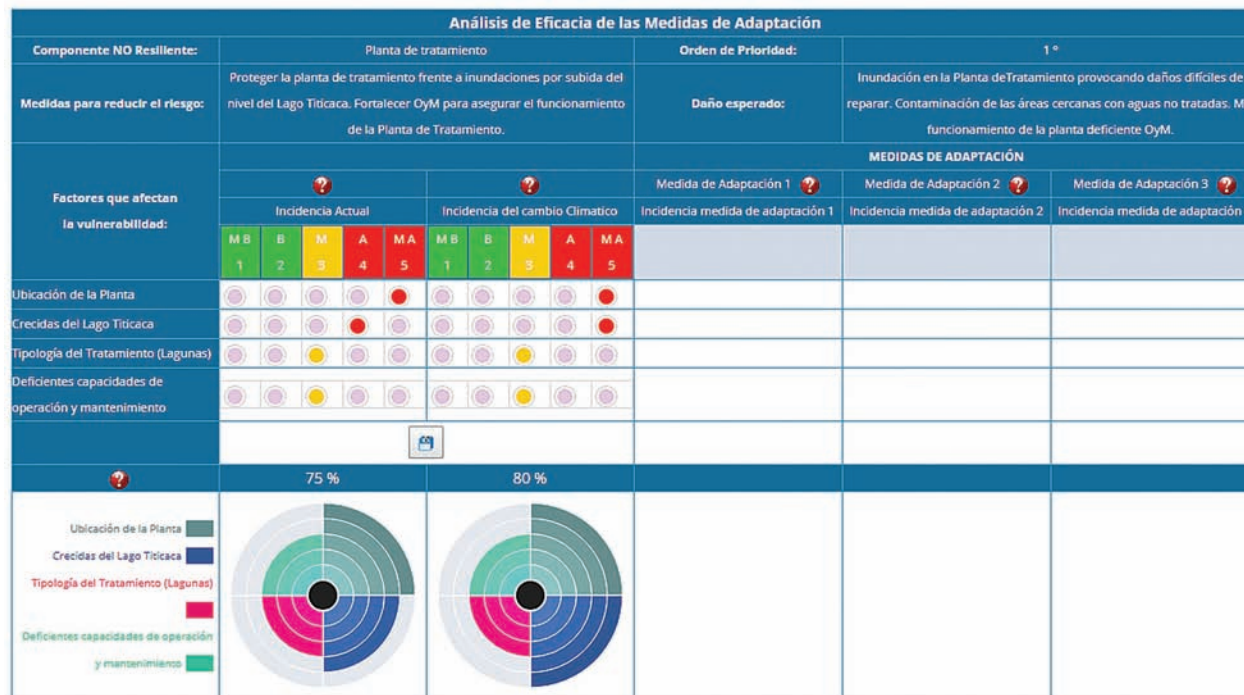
Análisis de Eficacia de las Medidas de Adaptación

| Componente NO Resiliente: | Planta de tratamiento | Orden de Prioridad: | 1° |
|---|---|---|---|
| Medidas para reducir el riesgo: | Proteger la planta de tratamiento frente a inundaciones por subida del nivel del Lago Titicaca. Fortalecer OyM para asegurar el funcionamiento de la Planta de Tratamiento. | Daño esperado: | Inundación en la Planta deTratamiento provocando daños difíciles de reparar. Contaminación de las áreas cercanas con aguas no tratadas. M funcionamiento de la planta deficiente OyM. |

MEDIDAS DE ADAPTACIÓN

| Factores que afectan la vulnerabilidad: | Incidencia Actual | Incidencia del cambio Climatico | Medida de Adaptación 1 | Medida de Adaptación 2 | Medida de Adaptación 3 |
|---|---|---|---|---|---|
| | MB 1, B 2, M 3, A 4, MA 5 | MB 1, B 2, M 3, A 4, MA 5 | Incidencia medida de adaptación 1 | Incidencia medida de adaptación 2 | Incidencia medida de adaptación |
| Ubicación de la Planta | | | | | |
| Crecidas del Lago Titicaca | | | | | |
| Tipología del Tratamiento (Lagunas) | | | | | |
| Deficientes capacidades de operación y mantenimiento | | | | | |
| | 75 % | 80 % | | | |

Ubicación de la Planta
Crecidas del Lago Titicaca
Tipología del Tratamiento (Lagunas)
Deficientes capacidades de operación y mantenimiento